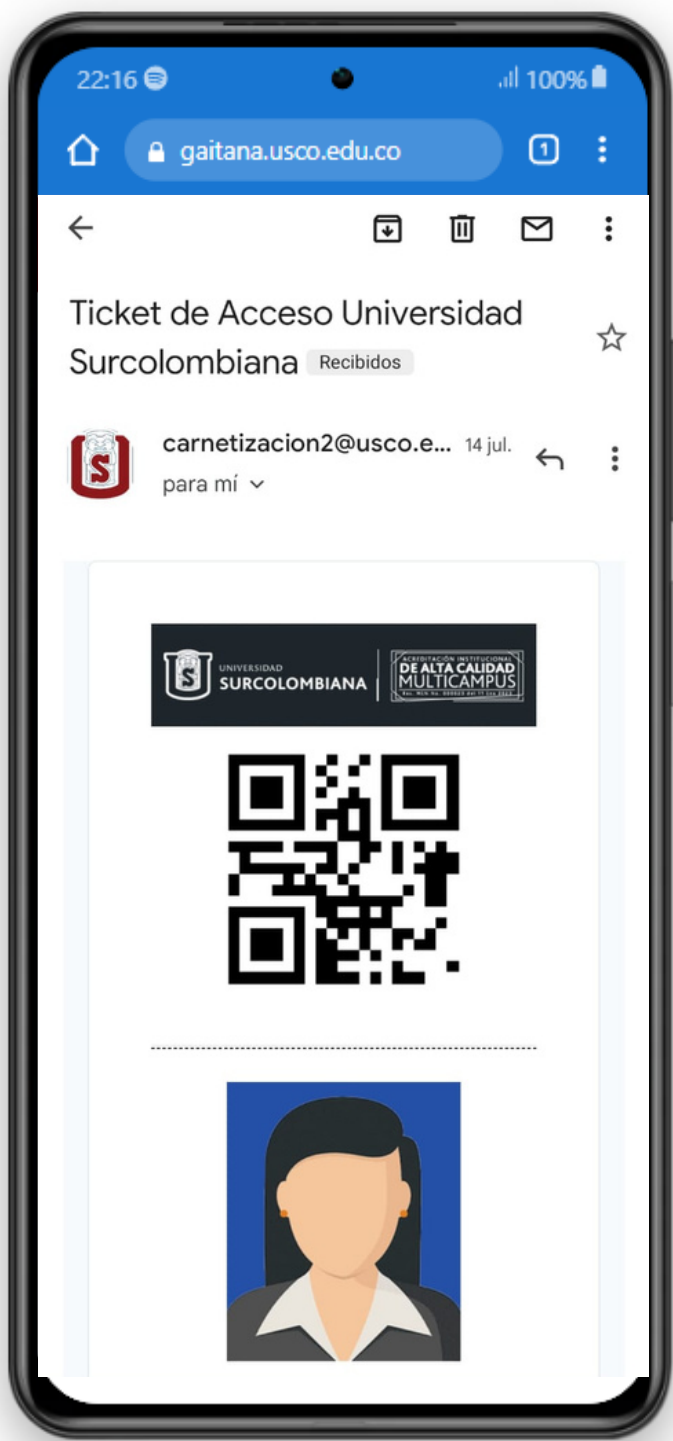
22:16 100%

gaitana.usco.edu.co 1

Ticket de Acceso Universidad Surcolombiana Recibidos

carnetizacion2@usco.e... 14 jul.
para mí

UNIVERSIDAD SURCOLOMBIANA ACREDITACIÓN INSTITUCIONAL DE ALTA CALIDAD MULTICAMPUS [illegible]